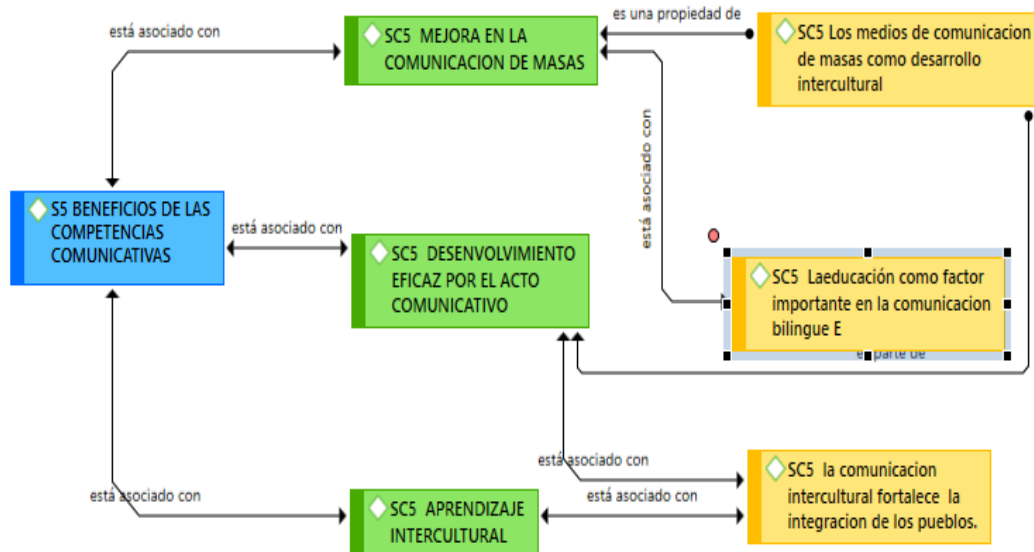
está asociado con

SC5 MEJORA EN LA COMUNICACION DE MASAS

es una propiedad de

SC5 Los medios de comunicacion de masas como desarrollo intercultural

está asociado con

S5 BENEFICIOS DE LAS COMPETENCIAS COMUNICATIVAS

está asociado con

SC5 DESENVOLVIMIENTO EFICAZ POR EL ACTO COMUNICATIVO

SC5 Laeducación como factor importante en la comunicacion bilingue E

es parte de

está asociado con

SC5 la comunicacion intercultural fortalece la integracion de los pueblos.

está asociado con

está asociado con

SC5 APRENDIZAJE INTERCULTURAL